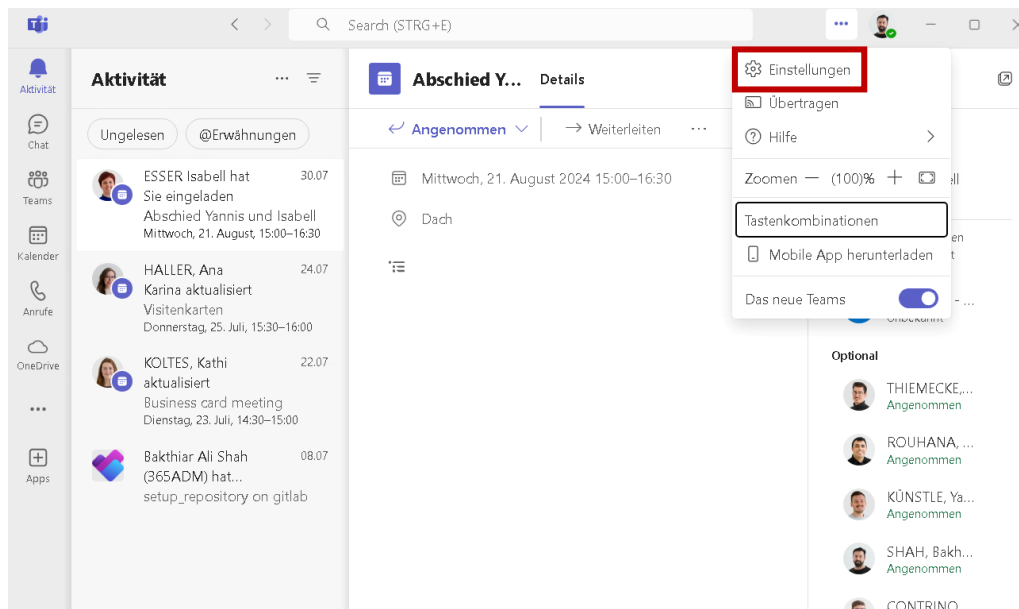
Search (STRG+E)

Aktivität
Chat
Teams
Kalender
Anrufe
OneDrive
...
Apps

Aktivität

Ungelesen
@Erwähnungen

ESSER Isabell hat Sie eingeladen 30.07
Abschied Yannis und Isabell
Mittwoch, 21. August, 15:00–16:30

HALLER, Ana 24.07
Karina aktualisiert
Visitenkarten
Donnerstag, 25. Juli, 15:30–16:00

KOLTES, Kathi 22.07
aktualisiert
Business card meeting
Dienstag, 23. Juli, 14:30–15:00

Bakthiar Ali Shah (365ADM) hat... 08.07
setup_repository on gitlab

Abschied Y... Details

Angenommen
Weiterleiten
...

Mittwoch, 21. August 2024 15:00–16:30
Dach

Einstellungen
Übertragen
Hilfe
Zoomen — (100)% +
Tastenkombinationen
Mobile App herunterladen
Das neue Teams

Optional
THIEMECKE,...
Angenommen
ROUHANA, ...
Angenommen
KÜNSTLE, Ya...
Angenommen
SHAH, Bakh...
Angenommen
CONTRINO